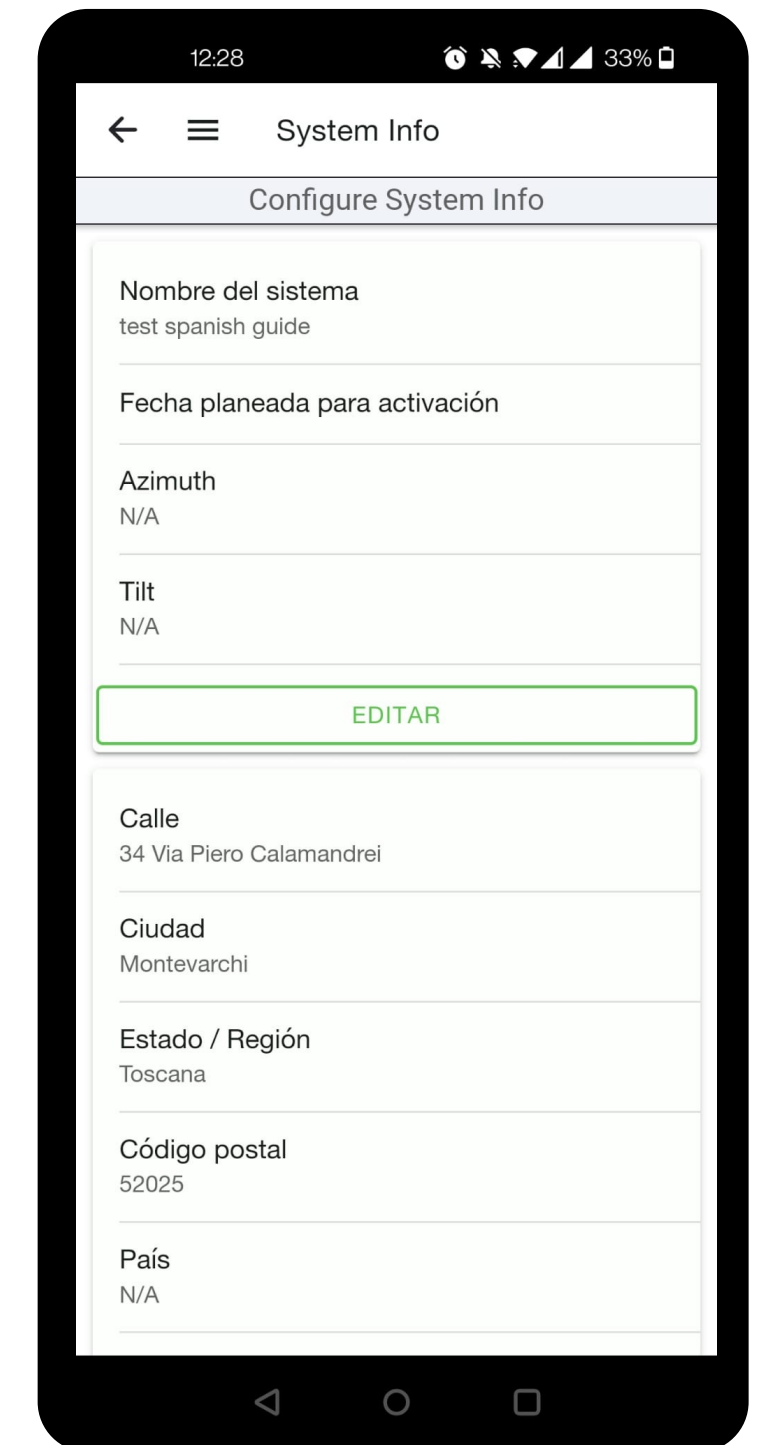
12:28 33%

System Info

Configure System Info

Nombre del sistema
test spanish guide

Fecha planeada para activación

Azimuth
N/A

Tilt
N/A

EDITAR

Calle
34 Via Piero Calamandrei

Ciudad
Montevarchi

Estado / Región
Toscana

Código postal
52025

País
N/A